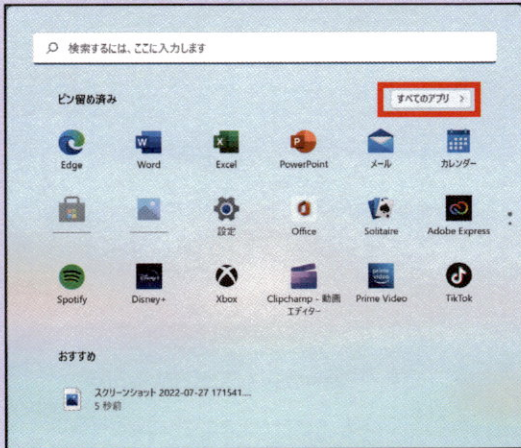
検索するには、ここに入力します

ピン留め済み

すべてのアプリ >

Edge
Word
Excel
PowerPoint
メール
カレンダー

設定
Office
Solitaire
Adobe Express

Spotify
Disney+
Xbox
Clipchamp - 動画エディター
Prime Video
TikTok

おすすめ

スクリーンショット 2022-07-27 171541...
5 秒前